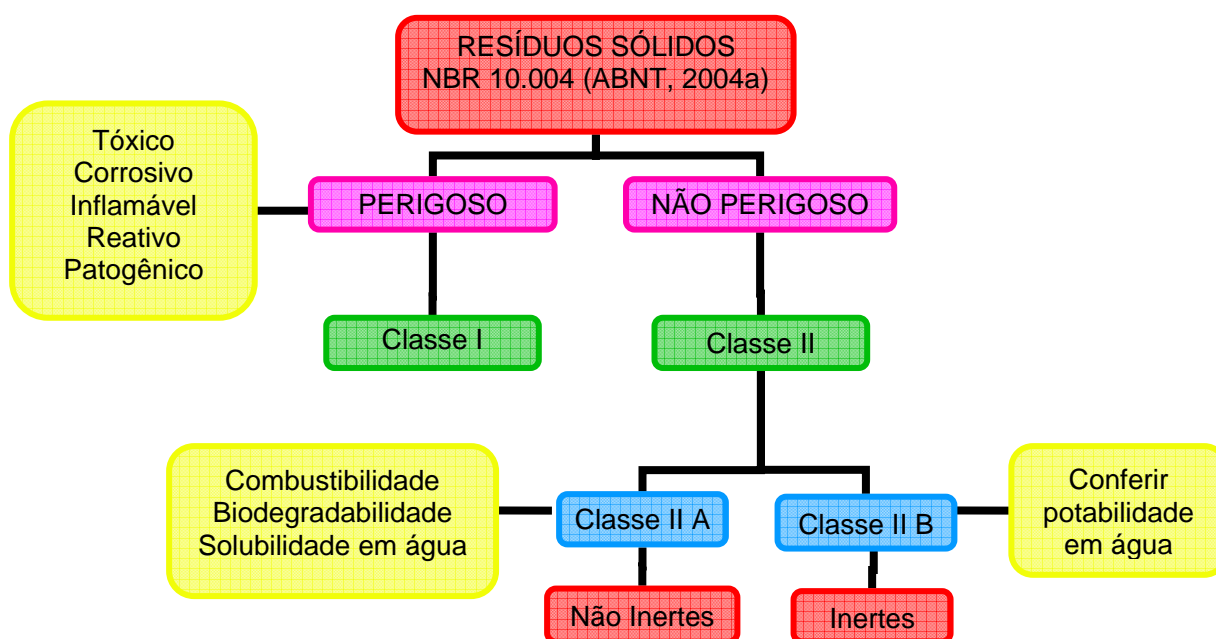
RESÍDUOS SÓLIDOS
NBR 10.004 (ABNT, 2004a)

Tóxico
Corrosivo
Inflamável
Reativo
Patogênico

PERIGOSO

NÃO PERIGOSO

Classe I

Classe II

Combustibilidade
Biodegradabilidade
Solubilidade em água

Classe II A

Classe II B

Conferir
potabilidade
em água

Não Inertes

Inertes